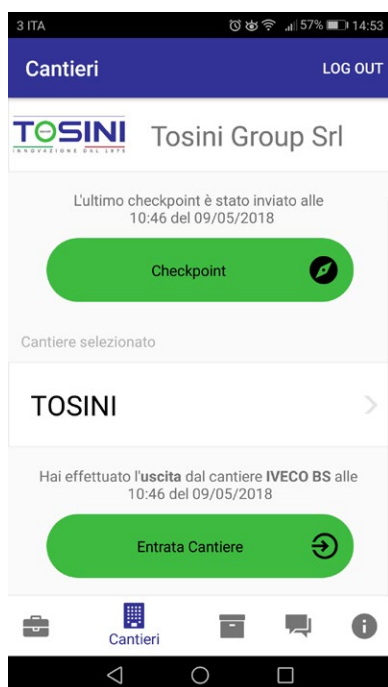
3 ITA 57% 14:53

Cantieri

LOG OUT

TOSINI
INNOVAZIONE DAL 1878

Tosini Group Srl

L'ultimo checkpoint è stato inviato alle 10:46 del 09/05/2018

Checkpoint

Cantiere selezionato

TOSINI

Hai effettuato l'uscita dal cantiere IVECO BS alle 10:46 del 09/05/2018

Entrata Cantiere

Cantieri